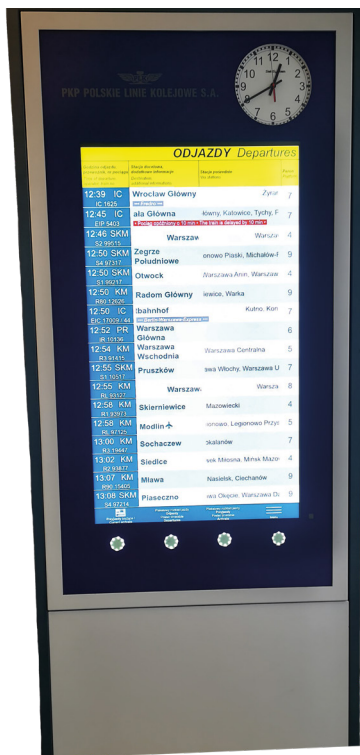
PKP POLSKIE LINIE KOLEJOWE S.A.

ODJAZDY Departures

| | | | |
|---|---|---|---|
| 12:39 IC IC 1625 | Wrocław Główny | Żyrar | 7 |
| 12:45 IC EIP 5403 | ała Główna | łówny, Katowice, Tychy, F | 7 |
| 12:46 SKM S2 99615 | Warszaw | Warsza | 4 |
| 12:50 SKM S4 97317 | Zegrze Południowe | onowo Piaski, Michałów-F | 9 |
| 12:50 SKM S1 99217 | Otwock | Warszawa Anin, Warszaw | 4 |
| 12:50 KM R80 12626 | Radom Główny | iewice, Warka | 9 |
| 12:50 IC EIC 17009 | :bahnhof | Kutno, Kon | 7 |
| 12:52 PR IR 10136 | Warszawa Główna | | 6 |
| 12:54 KM R3 91815 | Warszawa Wschodnia | Warszawa Centralna | 5 |
| 12:55 SKM S1 10517 | Pruszków | awa Włochy, Warszawa U | 7 |
| 12:55 KM RL 93127 | Warszaw | Warsza | 8 |
| 12:58 KM R1 93973 | Skierniewice | Mazowiecki | 4 |
| 12:58 KM RL 92125 | Modlin | Warszawa, Legionowo Przy | 5 |
| 13:00 KM R3 19447 | Sochaczew | okalanów | 7 |
| 13:02 KM R2 93877 | Siedlce | sok Miłosna, Mińsk Mazo | 4 |
| 13:07 KM R90 15405 | Mława | Nasielsk, Ciechanów | 9 |
| 13:08 SKM S4 97216 | Piaseczno | awa Okęcie, Warszawa Dz | 9 |